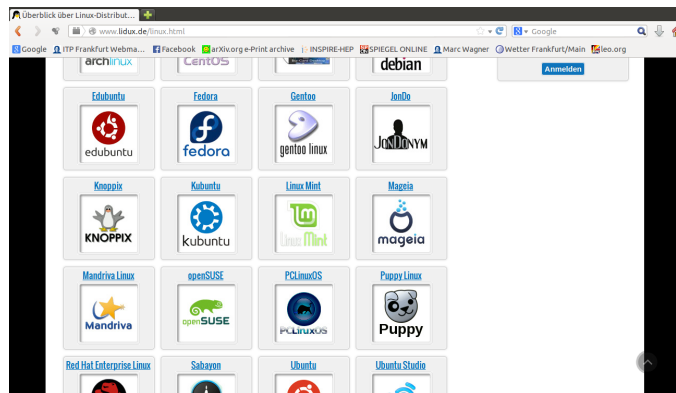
Überblick über Linux-Distribut...

www.lidux.de/linux.html

Google

Google ITP Frankfurt Webma... Facebook arXiv.org e-Print archive INSPIRE-HEP SPIEGEL ONLINE Marc Wagner Wetter Frankfurt/Main leo.org

archlinux CentOS debian

Anmelden

| Edubuntu | Fedora | Gentoo | JonDo |
|---|---|---|---|
| edubuntu | fedora | gentoo linux | JONDONYM |

| Knoppix | Kubuntu | Linux Mint | Mageia |
|---|---|---|---|
| KNOPPIX | kubuntu | Linux Mint | mageia |

| Mandriva Linux | openSUSE | PCLinuxOS | Puppy Linux |
|---|---|---|---|
| Mandriva | openSUSE | PCLinuxOS | Puppy |

| Red Hat Enterprise Linux | Sabayon | Ubuntu | Ubuntu Studio |
|---|---|---|---|